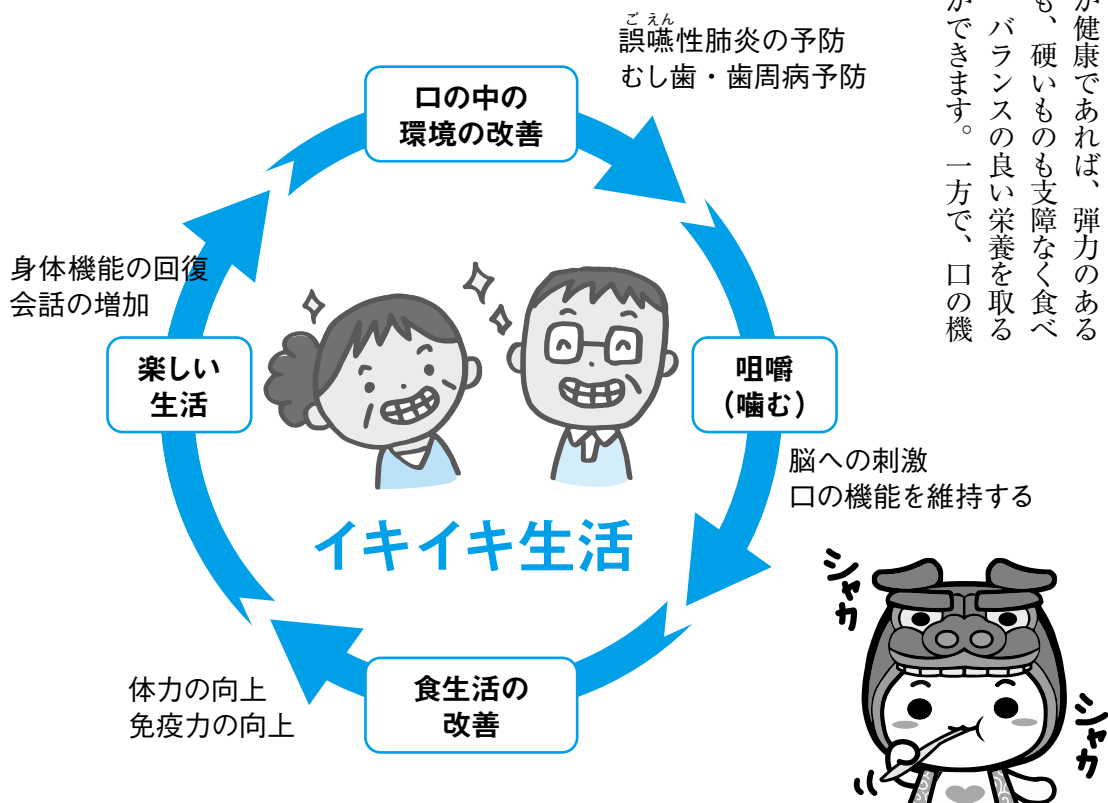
が健康であれば、弾力のある
も、硬いものも支障なく食べ
バランスの良い栄養を取る
ができます。一方で、口の機

誤嚥性肺炎の予防
むし歯・歯周病予防

口の中の
環境の改善

咀嚼
（噛む）

脳への刺激
口の機能を維持する

食生活の
改善

体力の向上
免疫力の向上

楽しい
生活

身体機能の回復
会話の増加

イキイキ生活

シャカ

シャカ